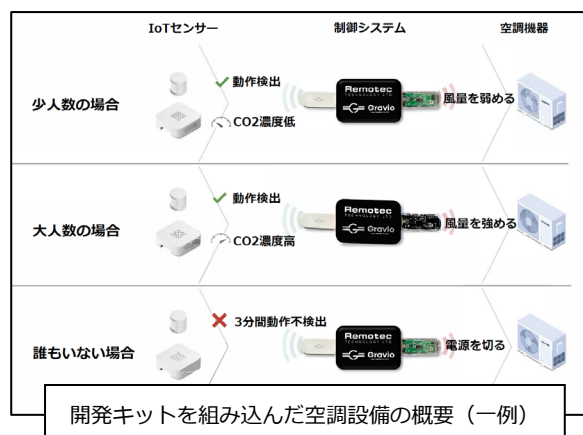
IoTセンサー

制御システム

空調機器

少人数の場合

動作検出

CO2濃度低

Remotec TECHNOLOGY LTD

Gravio

風量を弱める

大人数の場合

動作検出

CO2濃度高

Remotec TECHNOLOGY LTD

Gravio

風量を強める

誰もいない場合

3分間動作不検出

Remotec TECHNOLOGY LTD

Gravio

電源を切る

開発キットを組み込んだ空調設備の概要（一例）